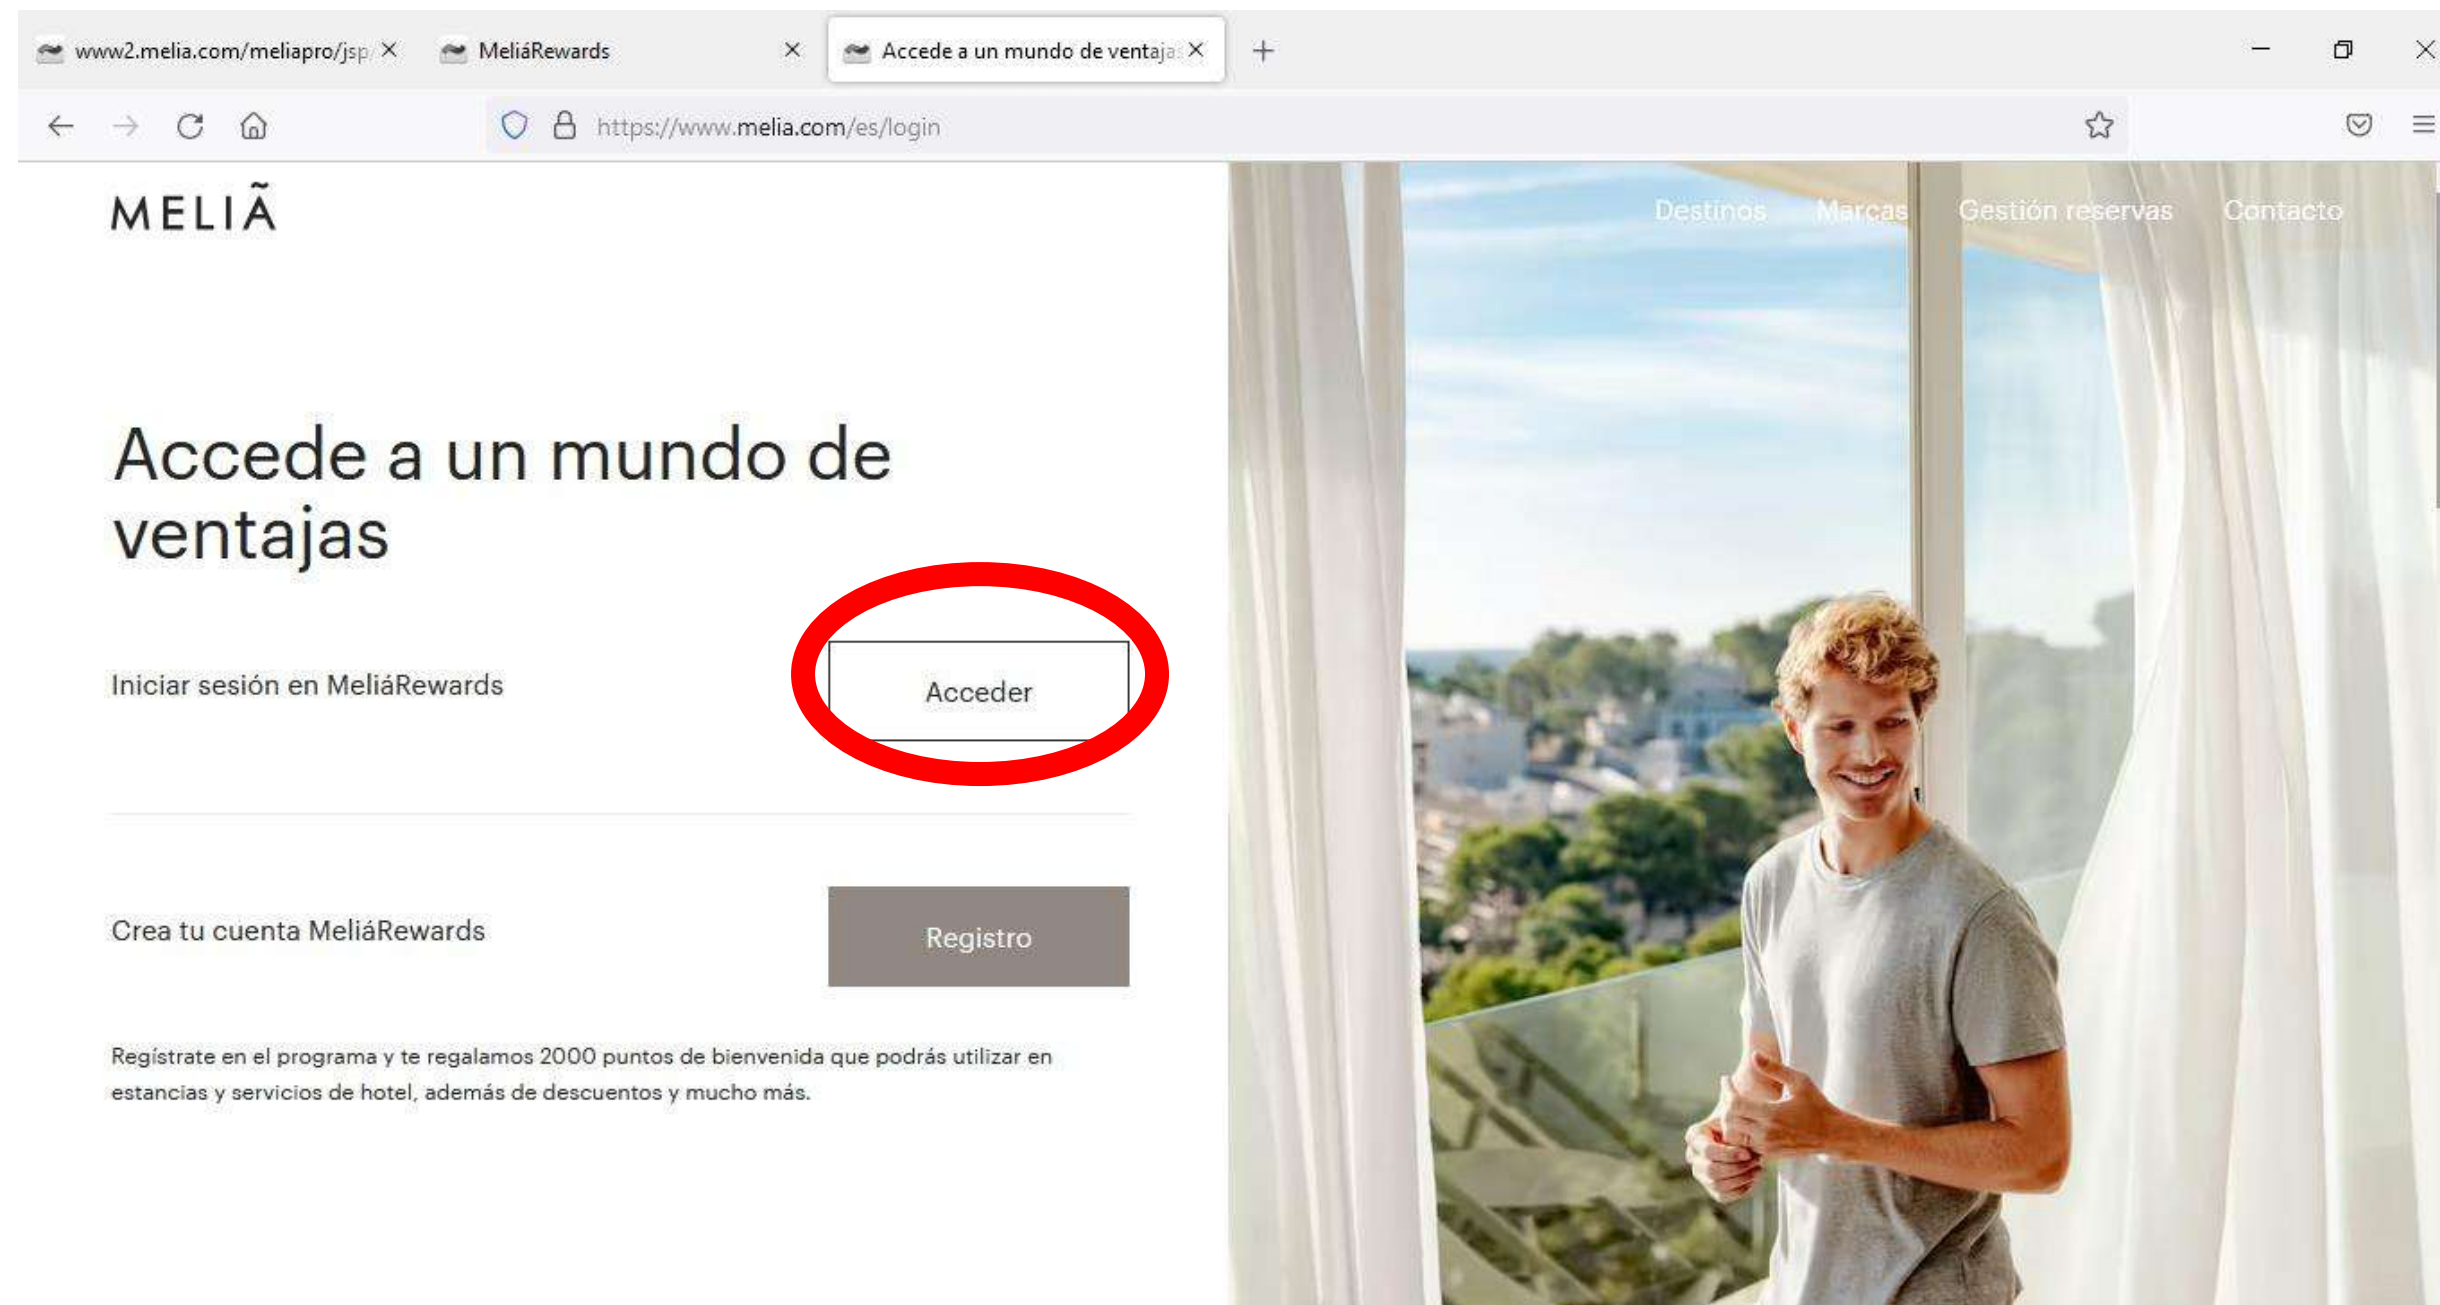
www2.melia.com/meliapro/jsp/ ×
MeliáRewards ×
Accede a un mundo de ventajas ×
+

https://www.melia.com/es/login

MELIÃ

Destinos Marcas Gestión reservas Contacto

Accede a un mundo de ventajas

Iniciar sesión en MeliáRewards

Acceder

Crea tu cuenta MeliáRewards

Registro

Regístrate en el programa y te regalamos 2000 puntos de bienvenida que podrás utilizar en estancias y servicios de hotel, además de descuentos y mucho más.